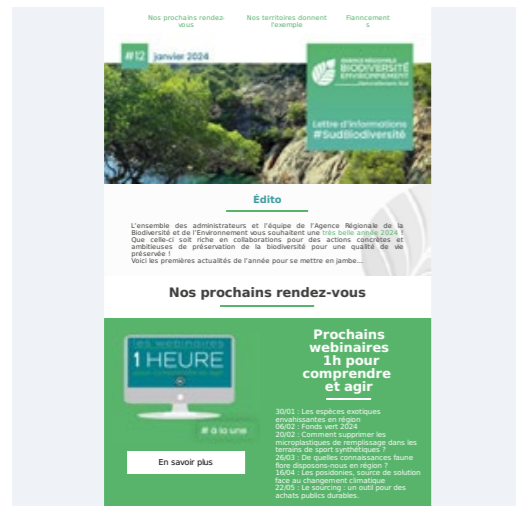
Nos prochains rendez-vous

Nos territoires donnent l'exemple

Financements

#12 janvier 2024

AGENCE RÉGIONALE BIODIVERSITÉ ENVIRONNEMENT Provence-Alpes-Côte d'Azur

Lettre d'informations #SudBiodiversité

Édito

L'ensemble des administrateurs et l'équipe de l'Agence Régionale de la Biodiversité et de l'Environnement vous souhaitent une très belle année 2024 ! Que celle-ci soit riche en collaborations pour des actions concrètes et ambitieuses de préservation de la biodiversité pour une qualité de vie préservée !
Voici les premières actualités de l'année pour se mettre en jambe...

Nos prochains rendez-vous

Les webinaires 1 HEURE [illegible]

# à la une

En savoir plus

Prochains webinaires 1h pour comprendre et agir

30/01 : Les espèces exotiques envahissantes en région
06/02 : Fonds vert 2024
20/02 : Comment supprimer les microplastiques de remplissage dans les terrains de sport synthétiques ?
26/03 : De quelles connaissances faune flore disposons-nous en région ?
16/04 : Les posidonies, source de solution face au changement climatique
22/05 : Le sourcing : un outil pour des achats publics durables.